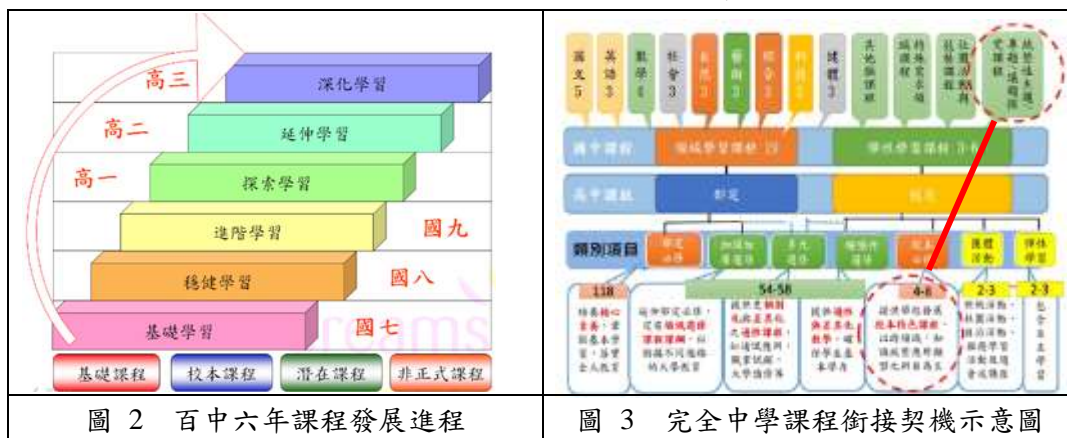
高三
深化學習
高二
延伸學習
高一
探索學習
進階學習
國九
穩健學習
國八
基礎學習
國七
基礎課程
校本課程
潛在課程
非正式課程

國文 5
英語 3
數學 4
社會 3
自然 3
藝術 3
綜合 3
科技 2
健體 3
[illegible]
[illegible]
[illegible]
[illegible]
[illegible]
國中課程
領域學習課程 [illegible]
彈性學習課程 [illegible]
高中課程
部定
校訂
類別項目
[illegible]
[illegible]
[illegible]
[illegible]
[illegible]
團體活動
彈性學習
118
54-58
4-8
2-3
2-3
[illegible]

圖 2　百中六年課程發展進程
圖 3　完全中學課程銜接契機示意圖